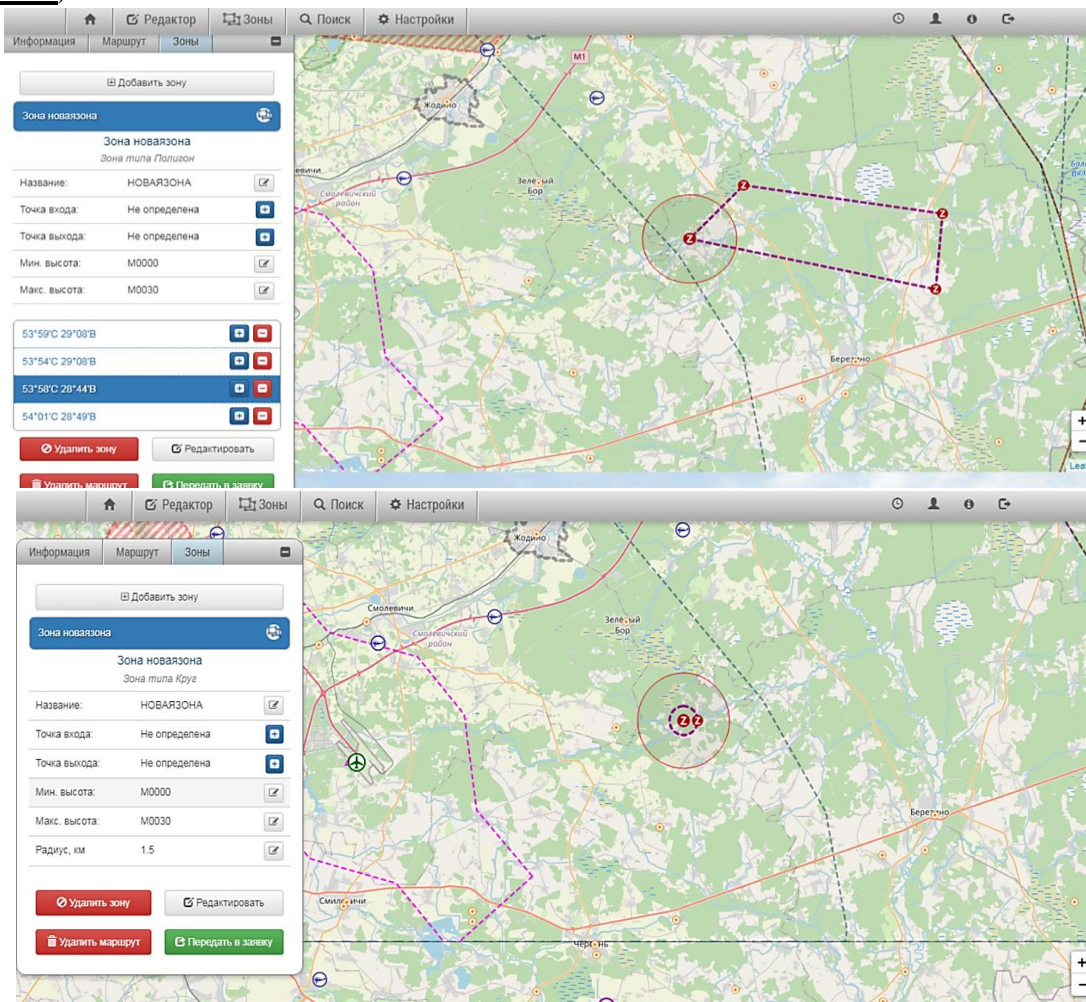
Редактор Зоны Поиск Настройки

Информация Маршрут Зоны

Добавить зону

Зона новаязона

Зона новаязона
Зона типа Полигон

| | |
|---|---|
| Название: | НОВАЯЗОНА |
| Точка входа: | Не определена |
| Точка выхода: | Не определена |
| Мин. высота: | M0000 |
| Макс. высота: | M0030 |

53°59'С 29°08'В
53°54'С 29°08'В
53°58'С 28°44'В
54°01'С 28°49'В

Удалить зону
Редактировать
Удалить маршрут
Передать в заявку

M1
Жодино
Смолевичи
Смолевичский район
Зеленый Бор
Березино
+
−
Leaf

Редактор Зоны Поиск Настройки

Информация Маршрут Зоны

Добавить зону

Зона новаязона

Зона новаязона
Зона типа Круг

| | |
|---|---|
| Название: | НОВАЯЗОНА |
| Точка входа: | Не определена |
| Точка выхода: | Не определена |
| Мин. высота: | M0000 |
| Макс. высота: | M0030 |
| Радиус, км | 1.5 |

Удалить зону
Редактировать
Удалить маршрут
Передать в заявку

Жодино
Смолевичи
Смолевичский район
Зеленый Бор
Березино
Смиловичи
Червень
+
−